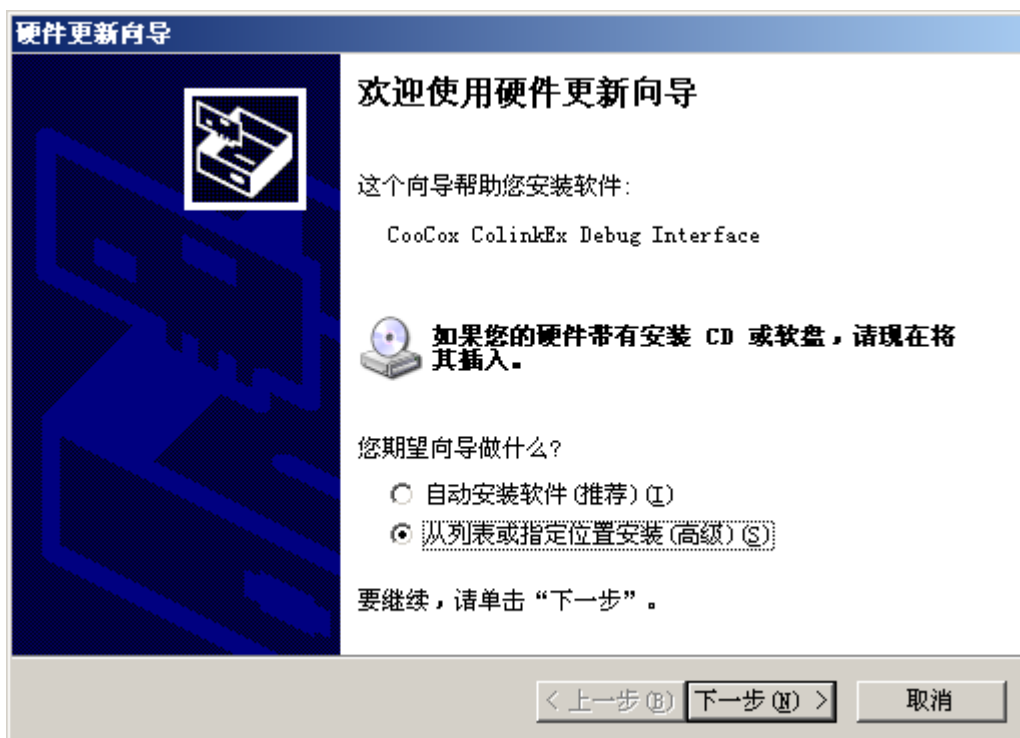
硬件更新向导

欢迎使用硬件更新向导

这个向导帮助您安装软件:

CooCox ColinkEx Debug Interface

如果您的硬件带有安装 CD 或软盘，请现在将其插入。

您期望向导做什么?

自动安装软件(推荐)(I)

从列表或指定位置安装(高级)(S)

要继续，请单击“下一步”。

< 上一步(B)

下一步(N) >

取消